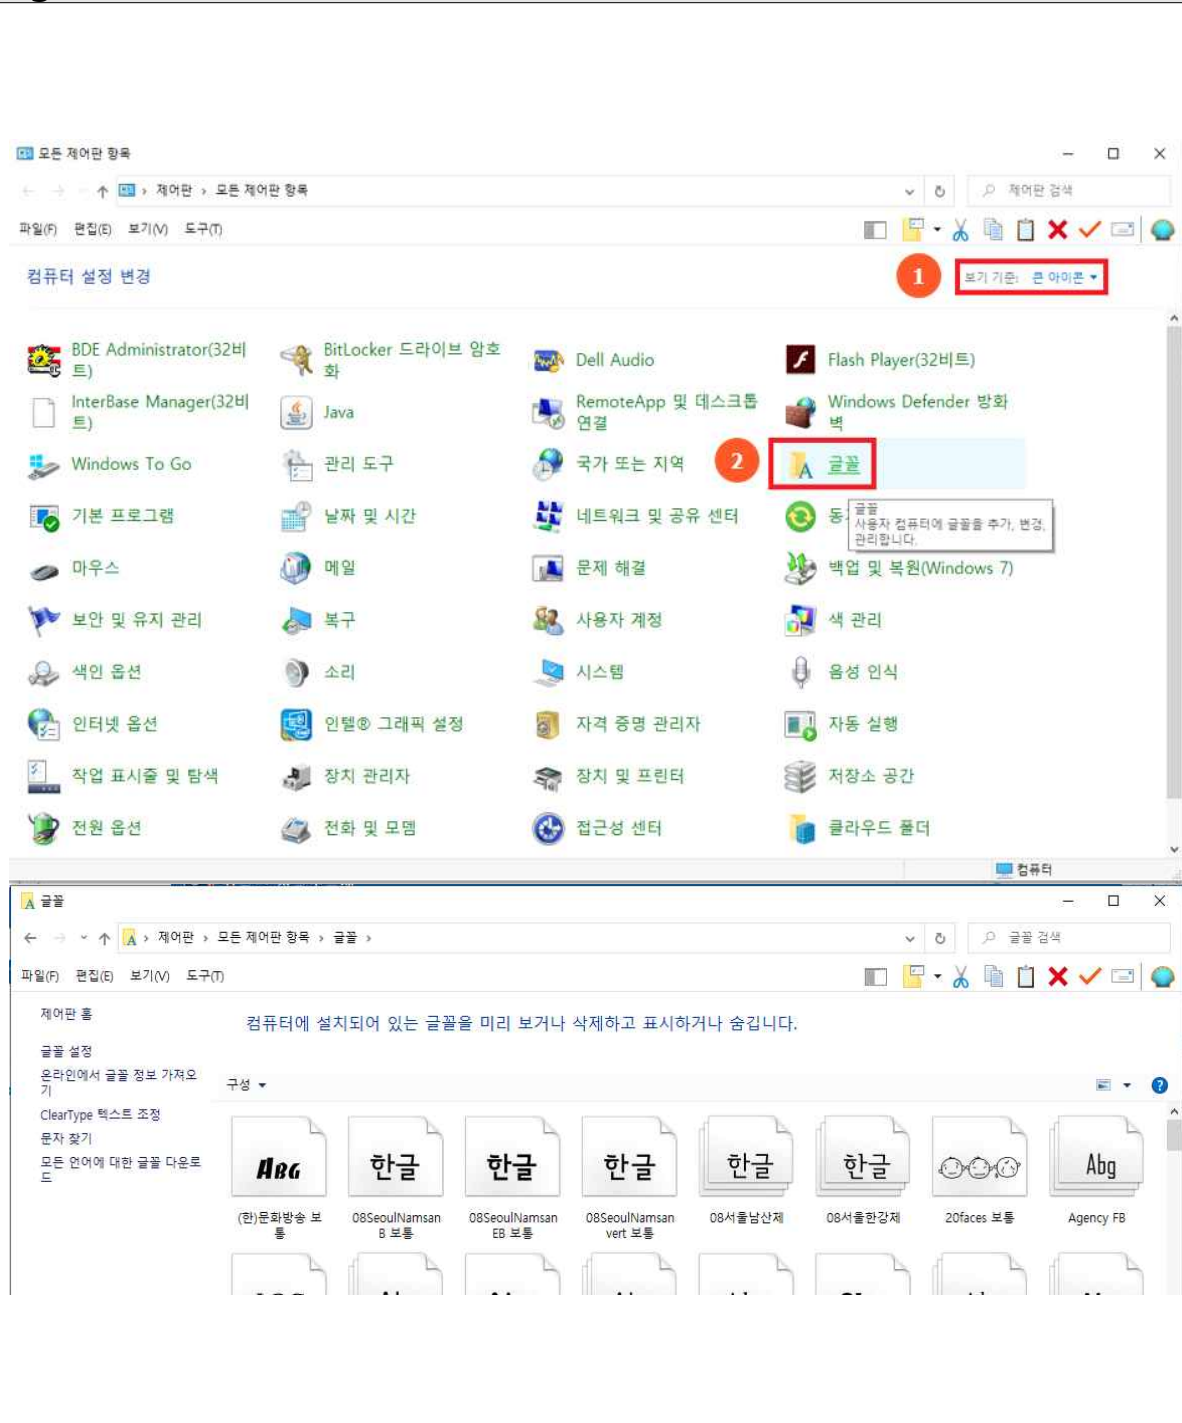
모든 제어판 항목

제어판 › 모든 제어판 항목

제어판 검색

파일(F) 편집(E) 보기(V) 도구(T)

컴퓨터 설정 변경

1

보기 기준: 큰 아이콘 ▾

BDE Administrator(32비트)
BitLocker 드라이브 암호화
Dell Audio
Flash Player(32비트)
InterBase Manager(32비트)
Java
RemoteApp 및 데스크톱 연결
Windows Defender 방화벽
Windows To Go
관리 도구
국가 또는 지역
2
글꼴
기본 프로그램
날짜 및 시간
네트워크 및 공유 센터
동
글꼴
사용자 컴퓨터에 글꼴을 추가, 변경, 관리합니다.
마우스
메일
문제 해결
백업 및 복원(Windows 7)
보안 및 유지 관리
복구
사용자 계정
색 관리
색인 옵션
소리
시스템
음성 인식
인터넷 옵션
인텔® 그래픽 설정
자격 증명 관리자
자동 실행
작업 표시줄 및 탐색
장치 관리자
장치 및 프린터
저장소 공간
전원 옵션
전화 및 모뎀
접근성 센터
클라우드 폴더

컴퓨터

글꼴

제어판 › 모든 제어판 항목 › 글꼴 ›

글꼴 검색

파일(F) 편집(E) 보기(V) 도구(T)

제어판 홈

글꼴 설정

온라인에서 글꼴 정보 가져오기

ClearType 텍스트 조정

문자 찾기

모든 언어에 대한 글꼴 다운로드

컴퓨터에 설치되어 있는 글꼴을 미리 보거나 삭제하고 표시하거나 숨깁니다.

구성 ▾

Abg
(한)문화방송 보통

한글
08SeoulNamsan B 보통

한글
08SeoulNamsan EB 보통

한글
08SeoulNamsan vert 보통

한글
08서울남산체

한글
08서울한강체

20faces 보통

Abg
Agency FB